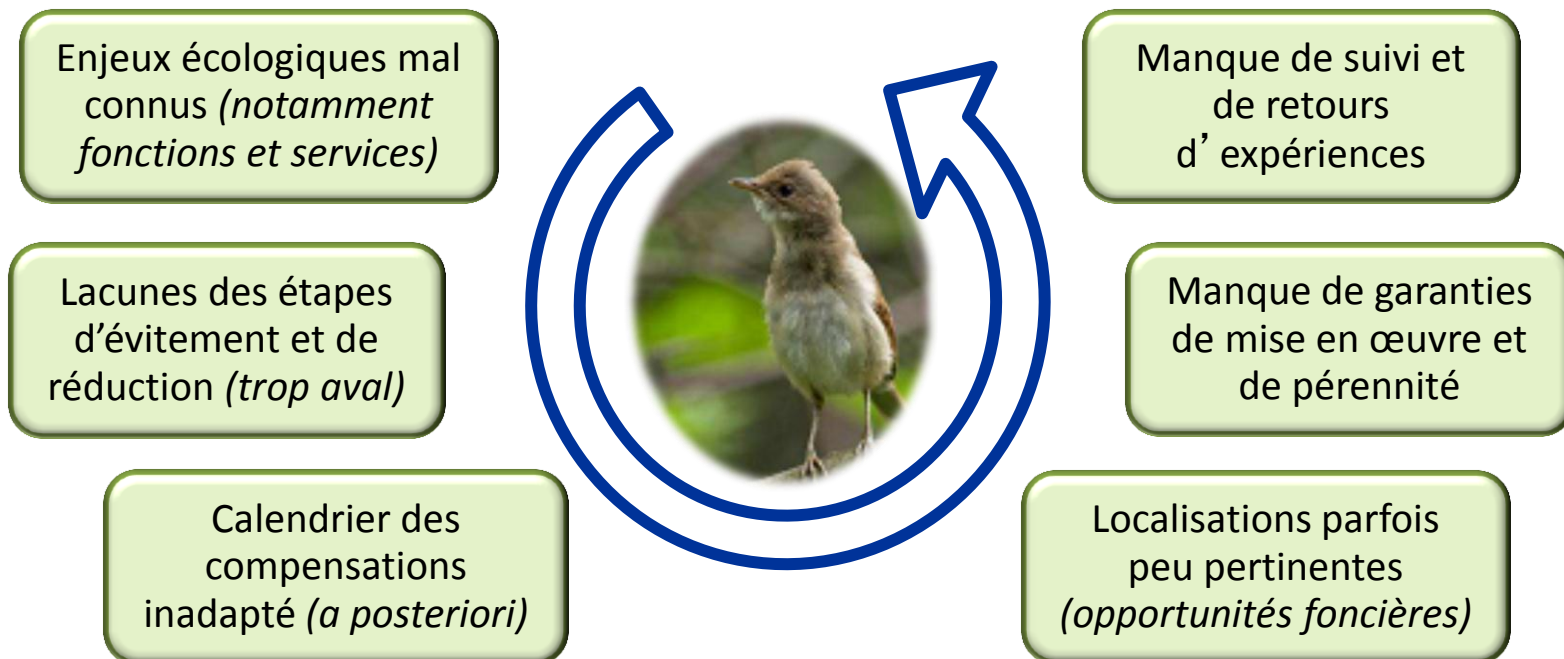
Enjeux écologiques mal connus (notamment fonctions et services)

Lacunes des étapes d’évitement et de réduction (trop aval)

Calendrier des compensations inadapté (a posteriori)

Manque de suivi et de retours d’expériences

Manque de garanties de mise en œuvre et de pérennité

Localisations parfois peu pertinentes (opportunités foncières)